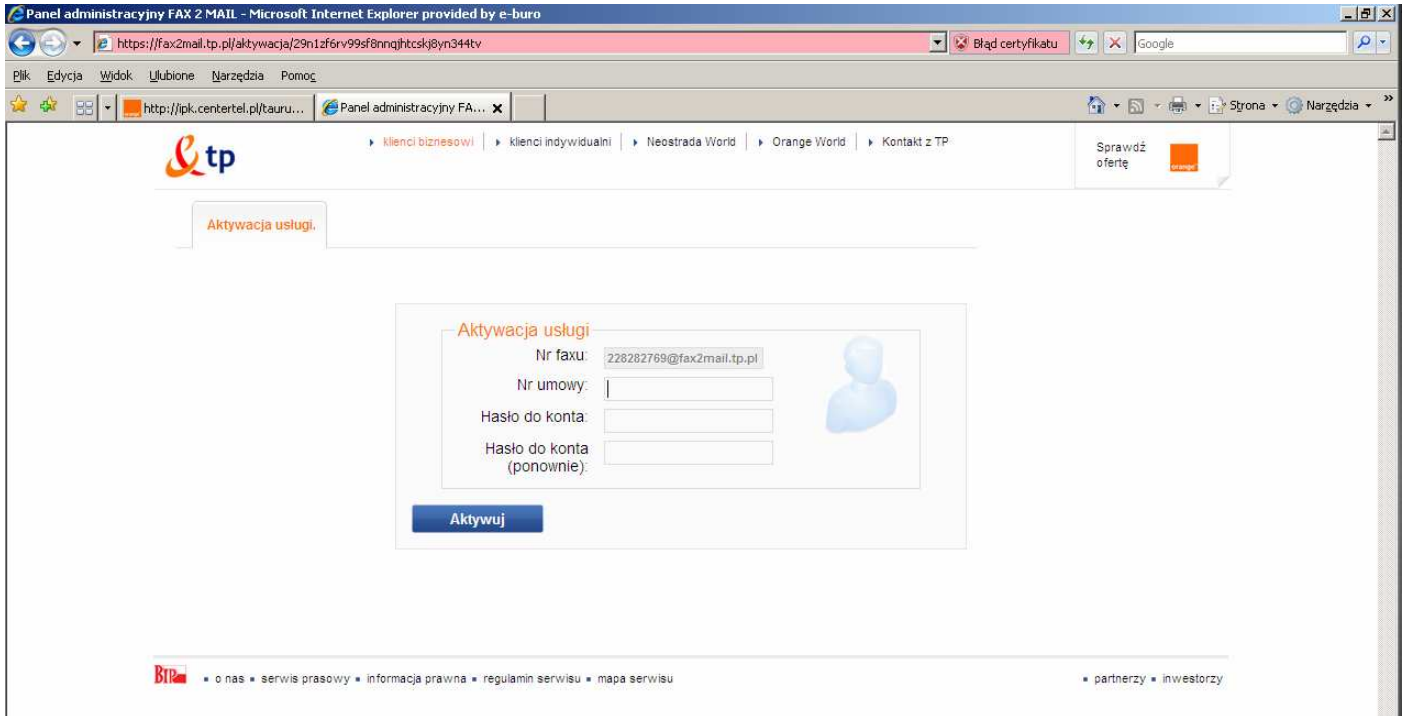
Panel administracyjny FAX 2 MAIL - Microsoft Internet Explorer provided by e-buro

https://fax2mail.tp.pl/aktywacja/29n1zf6rv99sf8nnqjhtcskj8yn344tv

Błąd certyfikatu

Google

Plik Edycja Widok Ulubione Narzędzia Pomoc

http://ipk.centertel.pl/tauru...

Panel administracyjny FA...

Strona Narzędzia

tp

klienci biznesowi | klienci indywidualni | Neostrada World | Orange World | Kontakt z TP

Sprawdź ofertę

orange

Aktywacja usługi.

Aktywacja usługi

Nr faxu: 228282769@fax2mail.tp.pl

Nr umowy:

Hasło do konta:

Hasło do konta (ponownie):

Aktywuj

BTP

o nas ▪ serwis prasowy ▪ informacja prawna ▪ regulamin serwisu ▪ mapa serwisu

partnerzy ▪ inwestorzy